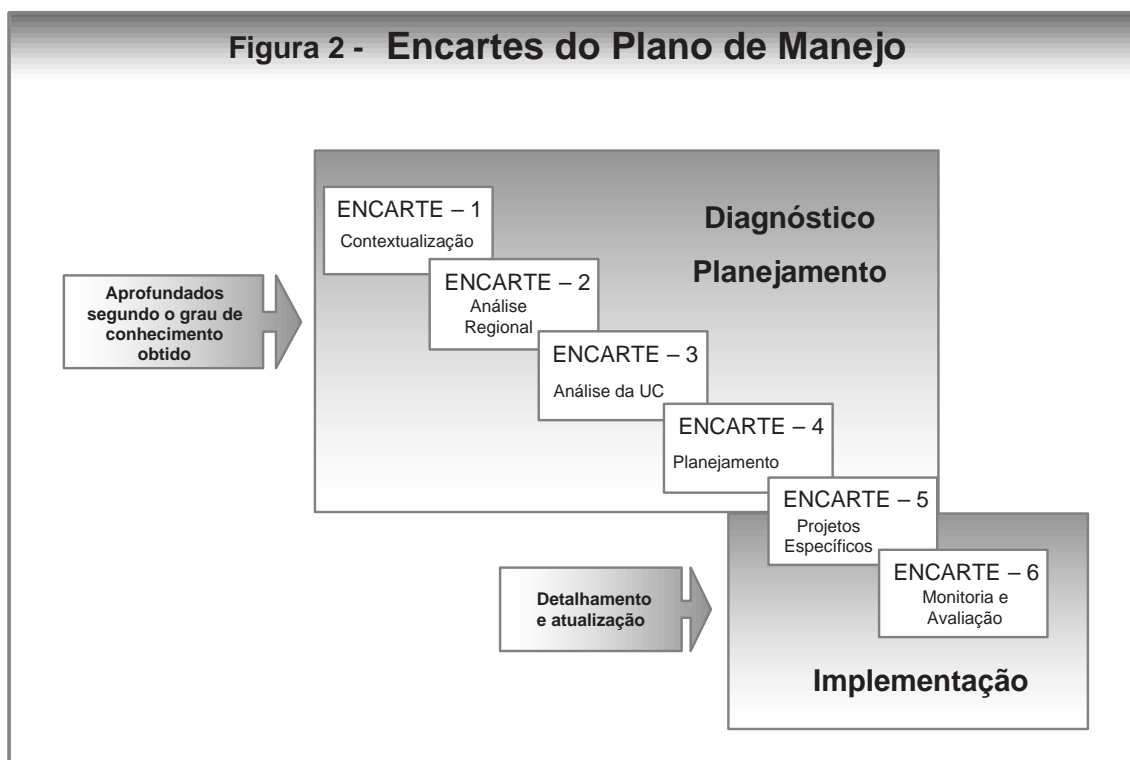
Figura 2 - Encartes do Plano de Manejo

Aprofundados segundo o grau de conhecimento obtido

Diagnóstico

Planejamento

ENCARTE – 1
Contextualização

ENCARTE – 2
Análise Regional

ENCARTE – 3
Análise da UC

ENCARTE – 4
Planejamento

ENCARTE – 5
Projetos Específicos

ENCARTE – 6
Monitoria e Avaliação

Detalhamento e atualização

Implementação